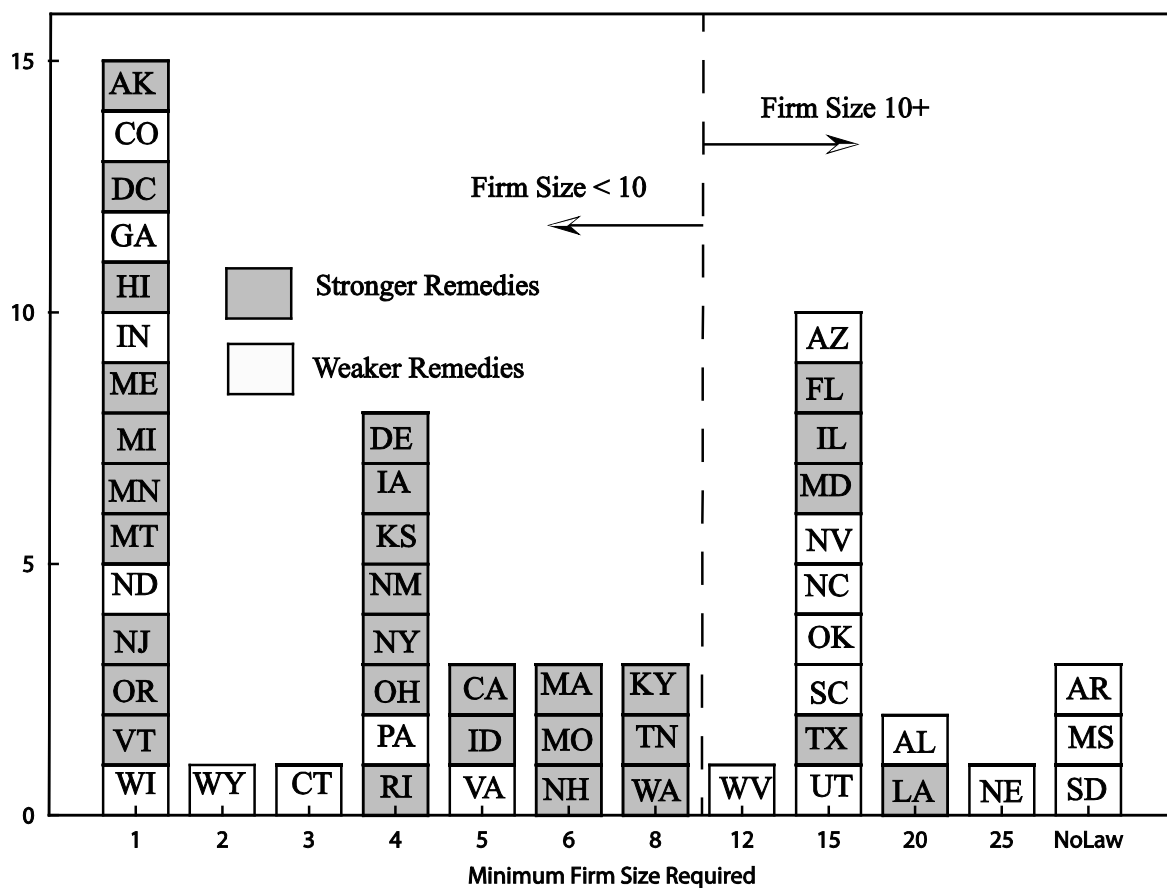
15
10
5
0

Firm Size 10+

Firm Size < 10

Stronger Remedies

Weaker Remedies

AK
CO
DC
GA
HI
IN
ME
MI
MN
MT
ND
NJ
OR
VT
WI

WY

CT

DE
IA
KS
NM
NY
OH
PA
RI

CA
ID
VA

MA
MO
NH

KY
TN
WA

WV

AZ
FL
IL
MD
NV
NC
OK
SC
TX
UT

AL
LA

NE

AR
MS
SD

1
2
3
4
5
6
8
12
15
20
25
NoLaw

Minimum Firm Size Required